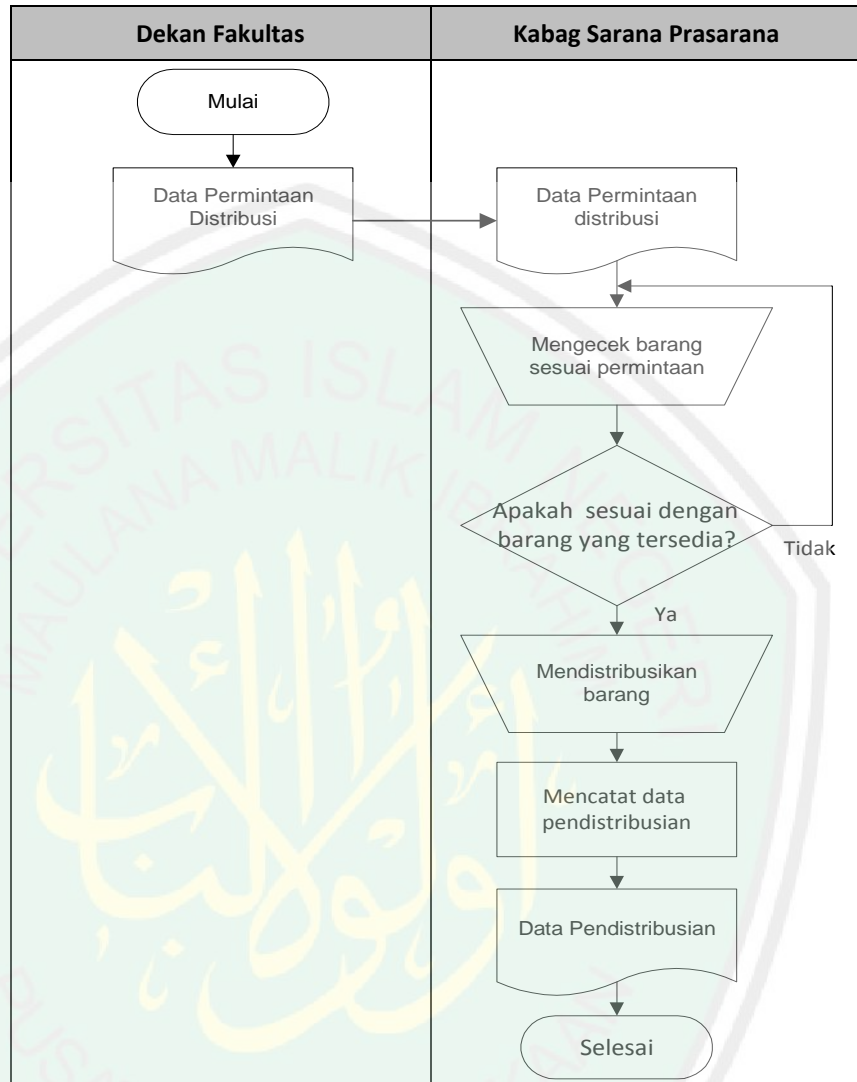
| Dekan Fakultas | Kabag Sarana Prasarana |
|---|---|

Mulai

Data Permintaan Distribusi

Data Permintaan distribusi

Mengecek barang sesuai permintaan

Apakah sesuai dengan barang yang tersedia?

Tidak

Ya

Mendistribusikan barang

Mencatat data pendistribusian

Data Pendistribusian

Selesai